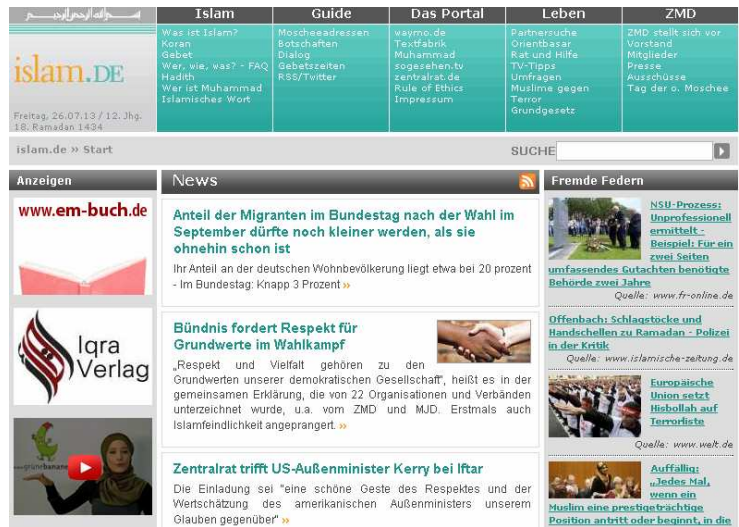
islam.DE

Freitag, 26.07.13 / 12. Jhg. 18. Ramadan 1434

Islam
Was ist Islam?
Koran
Gebet
Wer, wie, was? - FAQ
Hadith
Wer ist Muhammad
Islamisches Wort

Guide
Moscheeadressen
Botschaften
Dialog
Gebetszeiten
RSS/Twitter

Das Portal
waymo.de
Textfabrik
Muhammad
sogesehen.tv
zentralrat.de
Rule of Ethics
Impressum

Leben
Partnersuche
Orientbasar
Rat und Hilfe
TV-Tipps
Umfragen
Muslime gegen Terror
Grundgesetz

ZMD
ZMD stellt sich vor
Vorstand
Mitglieder
Presse
Ausschüsse
Tag der o. Moschee

islam.de » Start

SUCHE

Anzeigen

www.em-buch.de

Iqra Verlag

News

Anteil der Migranten im Bundestag nach der Wahl im September dürfte noch kleiner werden, als sie ohnehin schon ist

Ihr Anteil an der deutschen Wohnbevölkerung liegt etwa bei 20 prozent - Im Bundestag: Knapp 3 Prozent »

Bündnis fordert Respekt für Grundwerte im Wahlkampf

„Respekt und Vielfalt gehören zu den Grundwerten unserer demokratischen Gesellschaft", heißt es in der gemeinsamen Erklärung, die von 22 Organisationen und Verbänden unterzeichnet wurde, u.a. vom ZMD und MJD. Erstmals auch Islamfeindlichkeit angeprangert. »

Zentralrat trifft US-Außenminister Kerry bei Iftar

Die Einladung sei "eine schöne Geste des Respektes und der Wertschätzung des amerikanischen Außenministers unserem Glauben gegenüber" »

Fremde Federn

NSU-Prozess: Unprofessionell ermittelt - Beispiel: Für ein zwei Seiten umfassendes Gutachten benötigte Behörde zwei Jahre
Quelle: www.fr-online.de

Offenbach: Schlagstöcke und Handschellen zu Ramadan - Polizei in der Kritik
Quelle: www.islamische-zeitung.de

Europäische Union setzt Hisbollah auf Terrorliste
Quelle: www.welt.de

Auffällig: „Jedes Mal, wenn ein Muslim eine prestigeträchtige Position antritt oder beginnt, in die